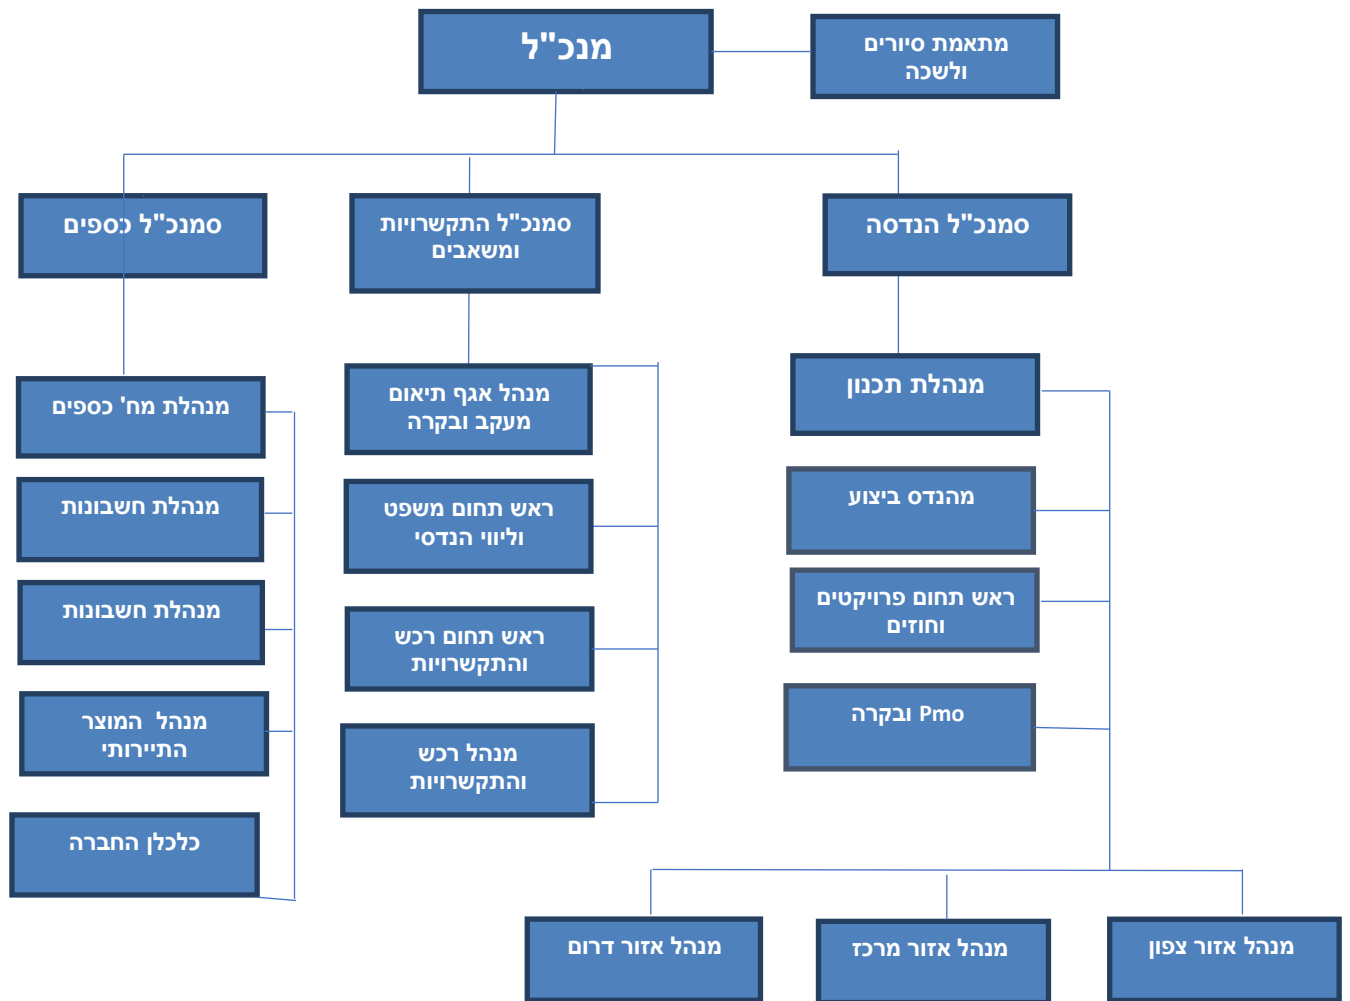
מנכ"ל

מתאמת סיורים ולשכה

סמנכ"ל הנדסה

סמנכ"ל התקשרויות ומשאבים

סמנכ"ל כספים

מנהלת תכנון

מהנדס ביצוע

ראש תחום פרויקטים וחוזים

Pmo ובקרה

מנהל אגף תיאום מעקב ובקרה

ראש תחום משפט וליווי הנדסי

ראש תחום רכש והתקשרויות

מנהל רכש והתקשרויות

מנהלת מח' כספים

מנהלת חשבונות

מנהלת חשבונות

מנהל המוצר התיירותי

כלכלן החברה

מנהל אזור צפון

מנהל אזור מרכז

מנהל אזור דרום